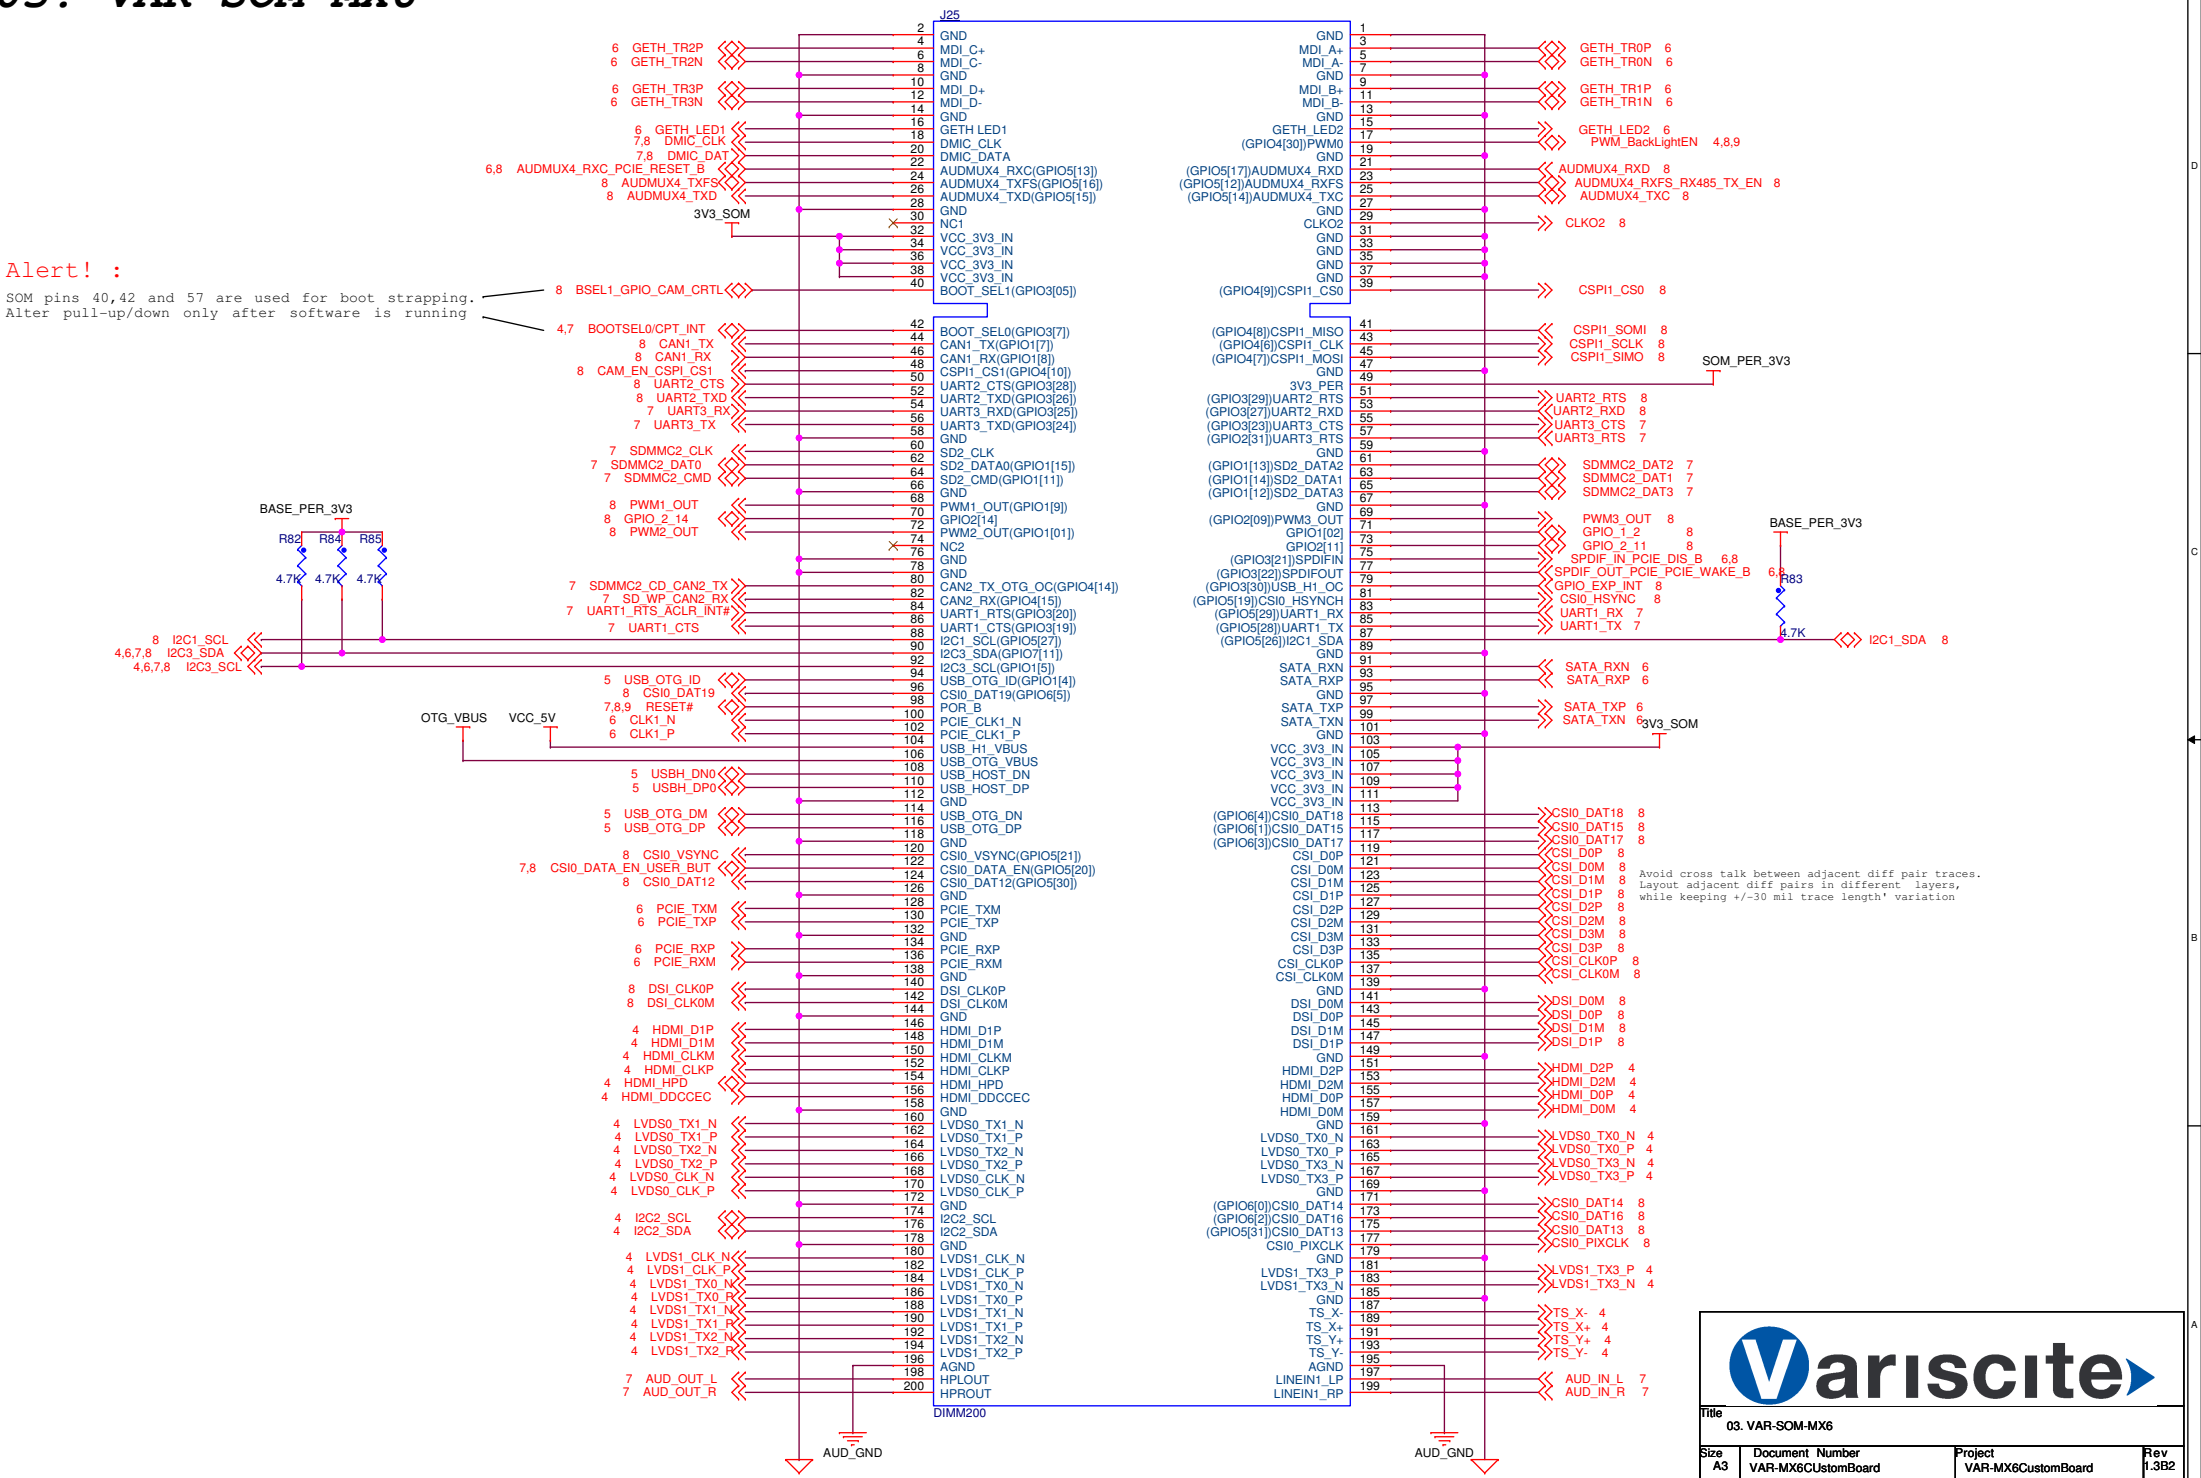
03. VAR-SOM-MX6

J25

Alert! :
SOM pins 40,42 and 57 are used for boot strapping.
Alter pull-up/down only after software is running

| Left net | Pin | Left signal | Right signal | Pin | Right net |
|---|---|---|---|---|---|
| | 2 | GND | GND | 1 | |
| 6 GETH_TR2P | 4 | MDI_C+ | MDI_A+ | 3 | GETH_TR0P 6 |
| 6 GETH_TR2N | 6 | MDI_C- | MDI_A- | 5 | GETH_TR0N 6 |
| | 8 | GND | GND | 7 | |
| 6 GETH_TR3P | 10 | MDI_D+ | MDI_B+ | 9 | GETH_TR1P 6 |
| 6 GETH_TR3N | 12 | MDI_D- | MDI_B- | 11 | GETH_TR1N 6 |
| | 14 | GND | GND | 13 | |
| 6 GETH_LED1 | 16 | GETH LED1 | GETH_LED2 | 15 | GETH_LED2 6 |
| 7,8 DMIC_CLK | 18 | DMIC_CLK | (GPIO4[30])PWM0 | 17 | PWM_BackLightEN 4,8,9 |
| 7,8 DMIC_DAT | 20 | DMIC_DATA | GND | 19 | |
| 6,8 AUDMUX4_RXC_PCIE_RESET_B | 22 | AUDMUX4_RXC(GPIO5[13]) | (GPIO5[17])AUDMUX4_RXD | 21 | AUDMUX4_RXD 8 |
| 8 AUDMUX4_TXFS | 24 | AUDMUX4_TXFS(GPIO5[16]) | (GPIO5[12])AUDMUX4_RXFS | 23 | AUDMUX4_RXFS_RX485_TX_EN 8 |
| 8 AUDMUX4_TXD | 26 | AUDMUX4_TXD(GPIO5[15]) | (GPIO5[14])AUDMUX4_TXC | 25 | AUDMUX4_TXC 8 |
| 3V3_SOM | 28 | GND | GND | 27 | |
| | 30 | NC1 | CLKO2 | 29 | CLKO2 8 |
| | 32 | VCC_3V3_IN | GND | 31 | |
| | 34 | VCC_3V3_IN | GND | 33 | |
| | 36 | VCC_3V3_IN | GND | 35 | |
| | 38 | VCC_3V3_IN | GND | 37 | |
| 8 BSEL1_GPIO_CAM_CRTL | 40 | BOOT_SEL1(GPIO3[05]) | (GPIO4[9])CSPI1_CS0 | 39 | CSPI1_CS0 8 |
| 4,7 BOOTSEL0/CPT_INT | 42 | BOOT_SEL0(GPIO3[7]) | (GPIO4[8])CSPI1_MISO | 41 | CSPI1_SOMI 8 |
| 8 CAN1_TX | 44 | CAN1_TX(GPIO4[7]) | (GPIO4[6])CSPI1_CLK | 43 | CSPI1_SCLK 8 |
| 8 CAN1_RX | 46 | CAN1_RX(GPIO1[8]) | (GPIO4[7])CSPI1_MOSI | 45 | CSPI1_SIMO 8 |
| 8 CAM_EN_CSPI_CS1 | 48 | CSPI1_CS1(GPIO4[10]) | GND | 47 | SOM_PER_3V3 |
| 8 UART2_CTS | 50 | UART2_CTS(GPIO3[28]) | 3V3_PER | 49 | |
| 8 UART2_TXD | 52 | UART2_TXD(GPIO3[26]) | (GPIO3[29])UART2_RTS | 51 | UART2_RTS 8 |
| 7 UART3_RX | 54 | UART3_RXD(GPIO3[25]) | (GPIO3[27])UART2_RXD | 53 | UART2_RXD 8 |
| 7 UART3_TX | 56 | UART3_TXD(GPIO3[24]) | (GPIO3[23])UART3_CTS | 55 | UART3_CTS 7 |
| | 58 | GND | (GPIO2[31])UART3_RTS | 57 | UART3_RTS 7 |
| 7 SDMMC2_CLK | 60 | SD2_CLK | GND | 59 | |
| 7 SDMMC2_DAT0 | 62 | SD2_DATA0(GPIO1[15]) | (GPIO1[13])SD2_DATA2 | 61 | SDMMC2_DAT2 7 |
| 7 SDMMC2_CMD | 64 | SD2_CMD(GPIO1[11]) | (GPIO1[14])SD2_DATA1 | 63 | SDMMC2_DAT1 7 |
| | 66 | GND | (GPIO1[12])SD2_DATA3 | 65 | SDMMC2_DAT3 7 |
| 8 PWM1_OUT | 68 | PWM1_OUT(GPIO1[9]) | GND | 67 | |
| 8 GPIO_2_14 | 70 | GPIO2[14] | (GPIO2[09])PWM3_OUT | 69 | PWM3_OUT 8 |
| 8 PWM2_OUT | 72 | PWM2_OUT(GPIO1[01]) | GPIO1[02] | 71 | GPIO_1_2 8 |
| | 74 | NC2 | GPIO2[11] | 73 | GPIO_2_11 8 |
| | 76 | GND | (GPIO3[21])SPDIFIN | 75 | SPDIF_IN_PCIE_DIS_B 6,8 |
| | 78 | GND | (GPIO3[22])SPDIFOUT | 77 | SPDIF_OUT_PCIE_PCIE_WAKE_B 6,8 |
| 7 SDMMC2_CD_CAN2_TX | 80 | CAN2_TX_OTG_OC(GPIO4[14]) | (GPIO3[30])USB_H1_OC | 79 | GPIO_EXP_INT 8 |
| 7 SD_WP_CAN2_RX | 82 | CAN2_RX(GPIO4[15]) | (GPIO5[19])CSI0_HSYNCH | 81 | CSI0_HSYNC 8 |
| 7 UART1_RTS_ACLR_INT# | 84 | UART1_RTS(GPIO3[20]) | (GPIO5[29])UART1_RX | 83 | UART1_RX 7 |
| 7 UART1_CTS | 86 | UART1_CTS(GPIO3[19]) | (GPIO5[28])UART1_TX | 85 | UART1_TX 7 |
| 8 I2C1_SCL | 88 | I2C1_SCL(GPIO5[27]) | (GPIO5[26])I2C1_SDA | 87 | I2C1_SDA 8 |
| 4,6,7,8 I2C3_SDA | 90 | I2C3_SDA(GPIO7[11]) | GND | 89 | |
| 4,6,7,8 I2C3_SCL | 92 | I2C3_SCL(GPIO1[5]) | SATA_RXN | 91 | SATA_RXN 6 |
| 5 USB_OTG_ID | 94 | USB_OTG_ID(GPIO1[4]) | SATA_RXP | 93 | SATA_RXP 6 |
| 8 CSI0_DAT19 | 96 | CSI0_DAT19(GPIO6[5]) | GND | 95 | |
| 7,8,9 RESET# | 98 | POR_B | SATA_TXP | 97 | SATA_TXP 6 |
| 6 CLK1_N | 100 | PCIE_CLK1_N | SATA_TXN | 99 | SATA_TXN 6 |
| 6 CLK1_P | 102 | PCIE_CLK1_P | GND | 101 | 3V3_SOM |
| VCC_5V | 104 | USB_H1_VBUS | VCC_3V3_IN | 103 | |
| OTG_VBUS | 106 | USB_OTG_VBUS | VCC_3V3_IN | 105 | |
| 5 USBH_DN0 | 108 | USB_HOST_DN | VCC_3V3_IN | 107 | |
| 5 USBH_DP0 | 110 | USB_HOST_DP | VCC_3V3_IN | 109 | |
| | 112 | GND | VCC_3V3_IN | 111 | |
| 5 USB_OTG_DM | 114 | USB_OTG_DN | (GPIO6[4])CSI0_DAT18 | 113 | CSI0_DAT18 8 |
| 5 USB_OTG_DP | 116 | USB_OTG_DP | (GPIO6[1])CSI0_DAT15 | 115 | CSI0_DAT15 8 |
| | 118 | GND | (GPIO6[3])CSI0_DAT17 | 117 | CSI0_DAT17 8 |
| 8 CSI0_VSYNC | 120 | CSI0_VSYNC(GPIO5[21]) | CSI_D0P | 119 | CSI_D0P 8 |
| 7,8 CSI0_DATA_EN_USER_BUT | 122 | CSI0_DATA_EN(GPIO5[20]) | CSI_D0M | 121 | CSI_D0M 8 |
| 8 CSI0_DAT12 | 124 | CSI0_DAT12(GPIO5[30]) | CSI_D1M | 123 | CSI_D1M 8 |
| | 126 | GND | CSI_D1P | 125 | CSI_D1P 8 |
| 6 PCIE_TXM | 128 | PCIE_TXM | CSI_D2P | 127 | CSI_D2P 8 |
| 6 PCIE_TXP | 130 | PCIE_TXP | CSI_D2M | 129 | CSI_D2M 8 |
| | 132 | GND | CSI_D3M | 131 | CSI_D3M 8 |
| 6 PCIE_RXP | 134 | PCIE_RXP | CSI_D3P | 133 | CSI_D3P 8 |
| 6 PCIE_RXM | 136 | PCIE_RXM | CSI_CLK0P | 135 | CSI_CLK0P 8 |
| | 138 | GND | CSI_CLK0M | 137 | CSI_CLK0M 8 |
| 8 DSI_CLK0P | 140 | DSI_CLK0P | GND | 139 | |
| 8 DSI_CLK0M | 142 | DSI_CLK0M | DSI_D0M | 141 | DSI_D0M 8 |
| | 144 | GND | DSI_D0P | 143 | DSI_D0P 8 |
| 4 HDMI_D1P | 146 | HDMI_D1P | DSI_D1M | 145 | DSI_D1M 8 |
| 4 HDMI_D1M | 148 | HDMI_D1M | DSI_D1P | 147 | DSI_D1P 8 |
| 4 HDMI_CLKM | 150 | HDMI_CLKM | GND | 149 | |
| 4 HDMI_CLKP | 152 | HDMI_CLKP | HDMI_D2P | 151 | HDMI_D2P 4 |
| 4 HDMI_HPD | 154 | HDMI_HPD | HDMI_D2M | 153 | HDMI_D2M 4 |
| 4 HDMI_DDCCEC | 156 | HDMI_DDCCEC | HDMI_D0P | 155 | HDMI_D0P 4 |
| | 158 | GND | HDMI_D0M | 157 | HDMI_D0M 4 |
| 4 LVDS0_TX1_N | 160 | LVDS0_TX1_N | GND | 159 | |
| 4 LVDS0_TX1_P | 162 | LVDS0_TX1_P | LVDS0_TX0_N | 161 | LVDS0_TX0_N 4 |
| 4 LVDS0_TX2_N | 164 | LVDS0_TX2_N | LVDS0_TX0_P | 163 | LVDS0_TX0_P 4 |
| 4 LVDS0_TX2_P | 166 | LVDS0_TX2_P | LVDS0_TX3_N | 165 | LVDS0_TX3_N 4 |
| 4 LVDS0_CLK_N | 168 | LVDS0_CLK_N | LVDS0_TX3_P | 167 | LVDS0_TX3_P 4 |
| 4 LVDS0_CLK_P | 170 | LVDS0_CLK_P | GND | 169 | |
| | 172 | GND | (GPIO6[0])CSI0_DAT14 | 171 | CSI0_DAT14 8 |
| 4 I2C2_SCL | 174 | I2C2_SCL | (GPIO6[2])CSI0_DAT16 | 173 | CSI0_DAT16 8 |
| 4 I2C2_SDA | 176 | I2C2_SDA | (GPIO5[31])CSI0_DAT13 | 175 | CSI0_DAT13 8 |
| | 178 | GND | CSI0_PIXCLK | 177 | CSI0_PIXCLK 8 |
| 4 LVDS1_CLK_N | 180 | LVDS1_CLK_N | GND | 179 | |
| 4 LVDS1_CLK_P | 182 | LVDS1_CLK_P | LVDS1_TX3_P | 181 | LVDS1_TX3_P 4 |
| 4 LVDS1_TX0_N | 184 | LVDS1_TX0_N | LVDS1_TX3_N | 183 | LVDS1_TX3_N 4 |
| 4 LVDS1_TX0_P | 186 | LVDS1_TX0_P | GND | 185 | |
| 4 LVDS1_TX1_N | 188 | LVDS1_TX1_N | TS_X- | 187 | TS_X- 4 |
| 4 LVDS1_TX1_P | 190 | LVDS1_TX1_P | TS_X+ | 189 | TS_X+ 4 |
| 4 LVDS1_TX2_N | 192 | LVDS1_TX2_N | TS_Y+ | 191 | TS_Y+ 4 |
| 4 LVDS1_TX2_P | 194 | LVDS1_TX2_P | TS_Y- | 193 | TS_Y- 4 |
| | 196 | AGND | AGND | 195 | |
| 7 AUD_OUT_L | 198 | HPLOUT | LINEIN1_LP | 197 | AUD_IN_L 7 |
| 7 AUD_OUT_R | 200 | HPROUT | LINEIN1_RP | 199 | AUD_IN_R 7 |

DIMM200

BASE_PER_3V3
R82 R84 R85
4.7K 4.7K 4.7K

BASE_PER_3V3
R83
4.7K

AUD_GND
AUD_GND

Avoid cross talk between adjacent diff pair traces.
Layout adjacent diff pairs in different layers,
while keeping +/-30 mil trace length' variation

Variscite

Title
03. VAR-SOM-MX6
Size A3
Document Number VAR-MX6CUstomBoard
Project VAR-MX6CustomBoard
Rev 1.3B2

D C B A